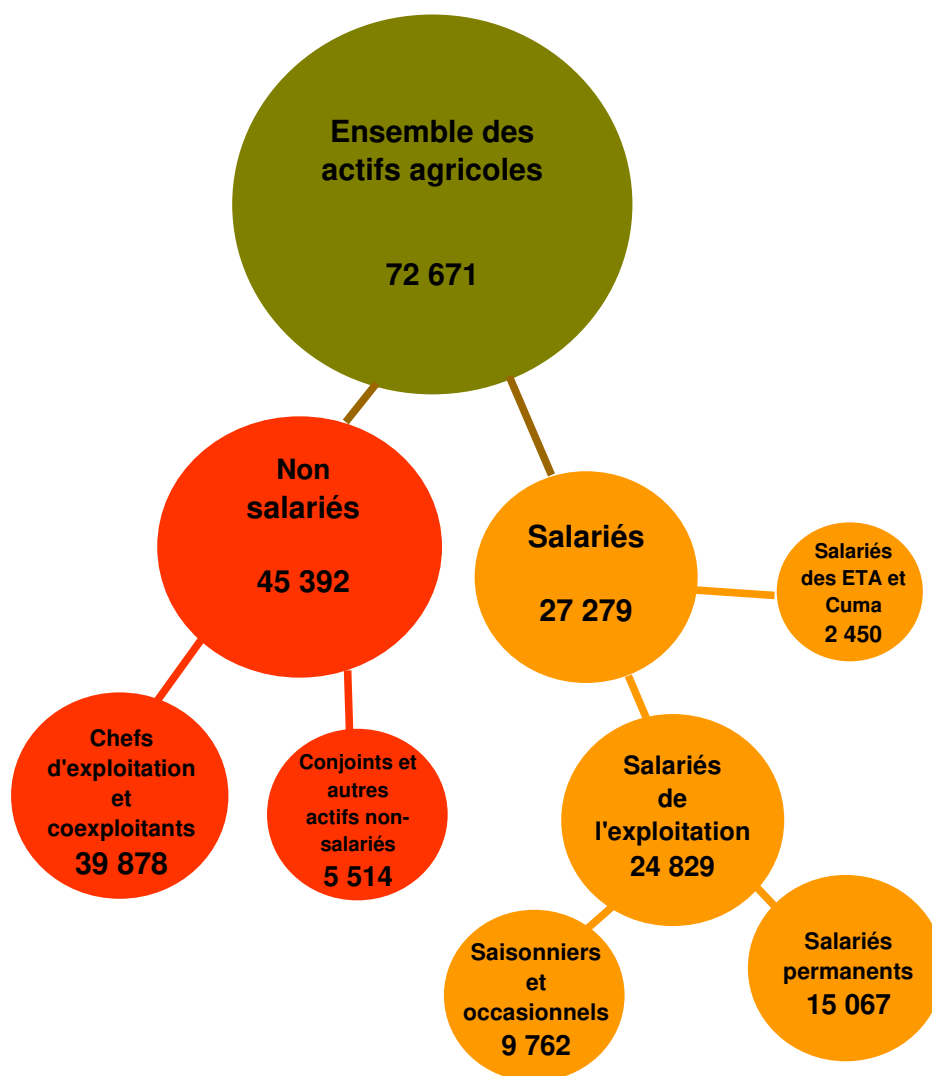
Ensemble des actifs agricoles

72 671

Non salariés

45 392

Salariés

27 279

Salariés des ETA et Cuma
2 450

Chefs d'exploitation et coexploitants
39 878

Conjoints et autres actifs non-salariés
5 514

Salariés de l'exploitation
24 829

Saisonniers et occasionnels
9 762

Salariés permanents
15 067